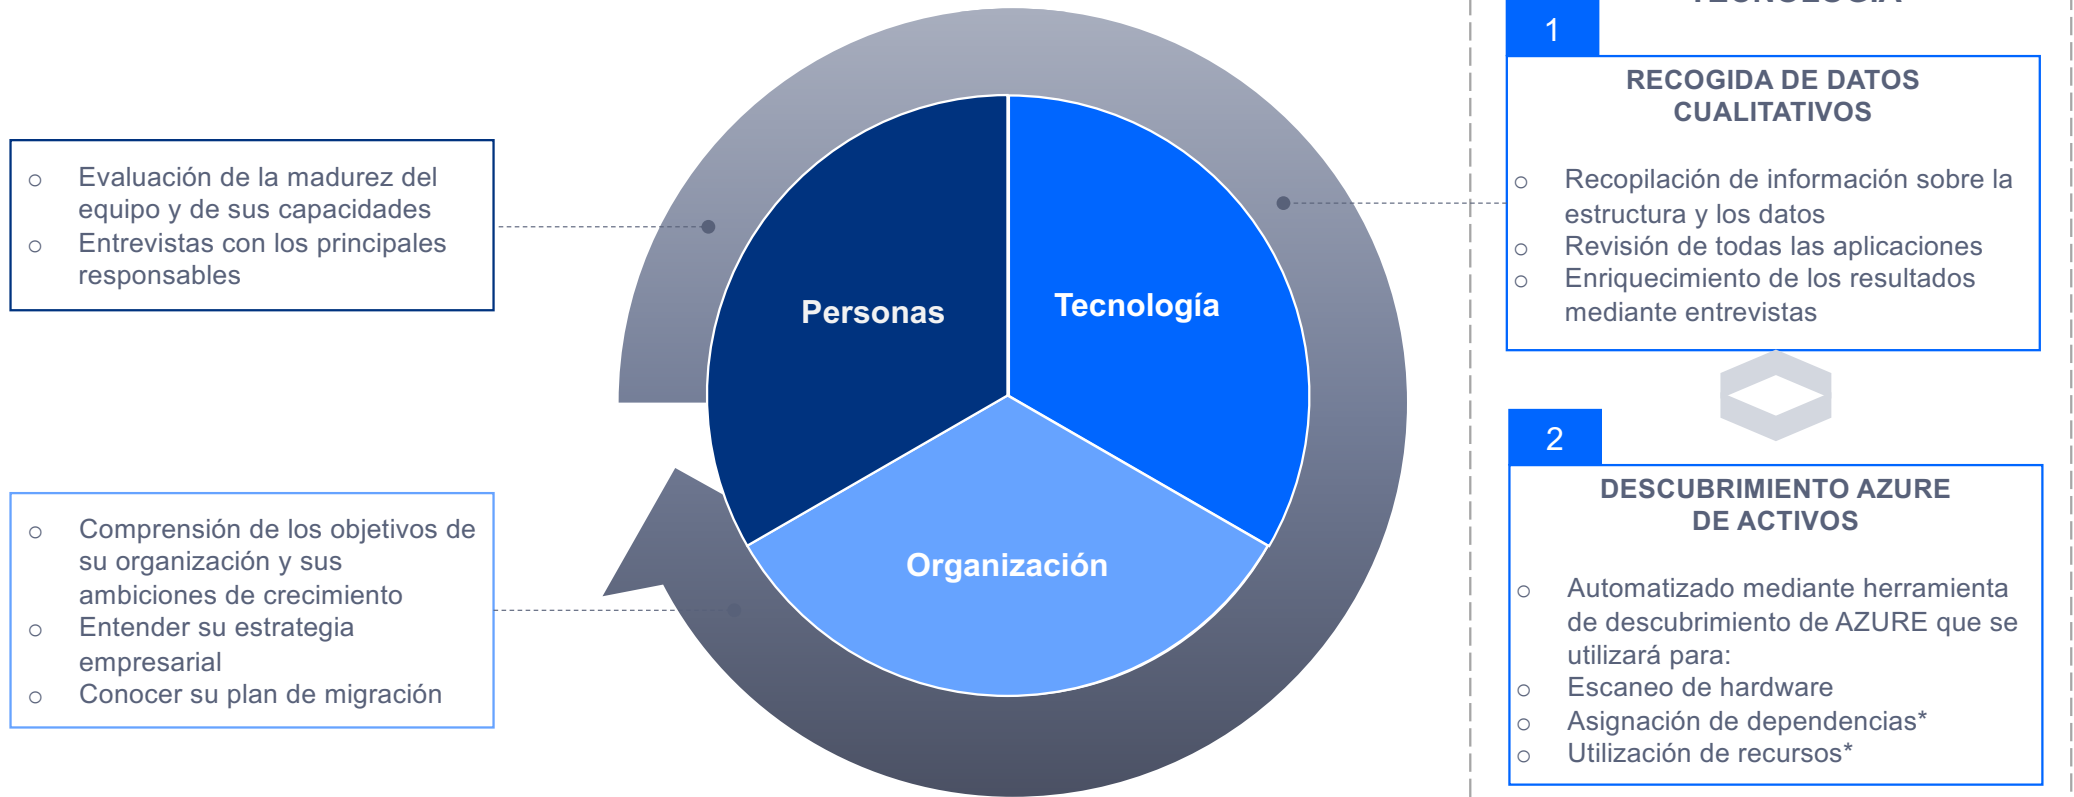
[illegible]

1

RECOGIDA DE DATOS CUALITATIVOS

- Recopilación de información sobre la estructura y los datos
- Revisión de todas las aplicaciones
- Enriquecimiento de los resultados mediante entrevistas

2

DESCUBRIMIENTO AZURE DE ACTIVOS

- Automatizado mediante herramienta de descubrimiento de AZURE que se utilizará para:
- Escaneo de hardware
- Asignación de dependencias*
- Utilización de recursos*

- Evaluación de la madurez del equipo y de sus capacidades
- Entrevistas con los principales responsables

- Comprensión de los objetivos de su organización y sus ambiciones de crecimiento
- Entender su estrategia empresarial
- Conocer su plan de migración

Personas

Tecnología

Organización